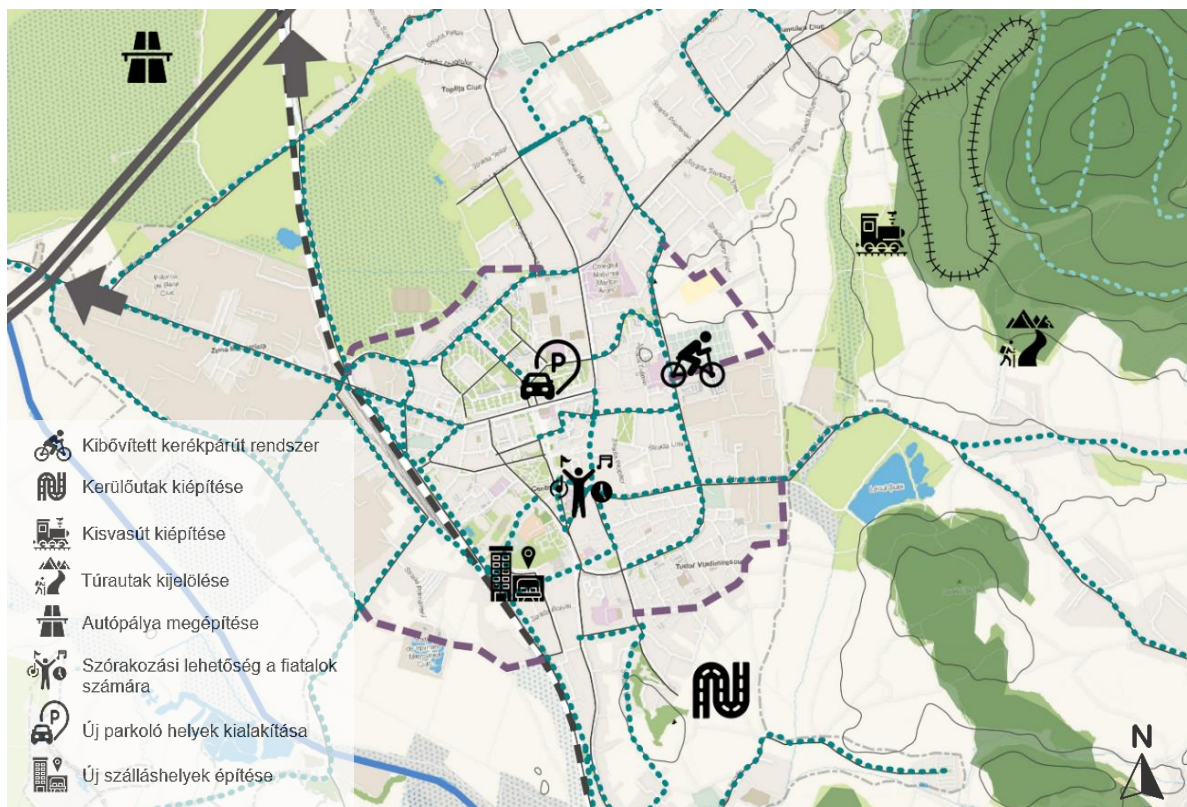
P

Kibővített kerékpárút rendszer

Kerülőutak kiépítése

Kisvasút kiépítése

Túrautak kijelölése

Autópálya megépítése

Szórakozási lehetőség a fiatalok számára

Új parkoló helyek kialakítása

Új szálláshelyek építése

N